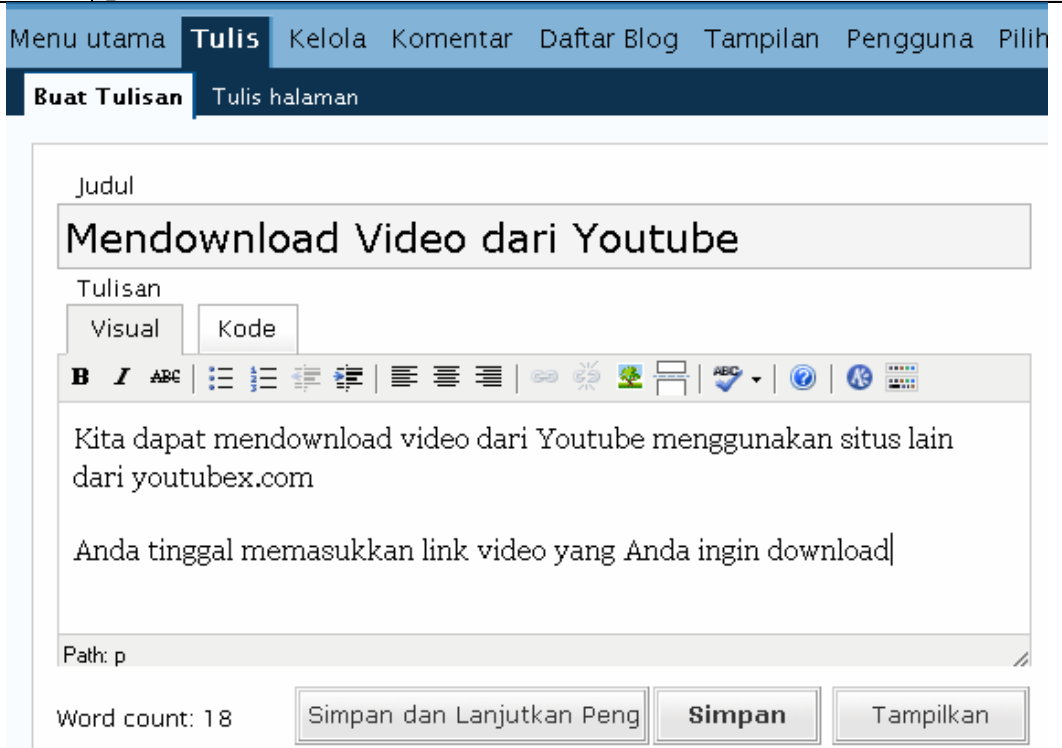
Menu utama Tulis Kelola Komentar Daftar Blog Tampilan Pengguna Pilih

Buat Tulisan Tulis halaman

Judul

Mendownload Video dari Youtube

Tulisan

Visual Kode

B I ABC

Kita dapat mendownload video dari Youtube menggunakan situs lain dari youtubex.com

Anda tinggal memasukkan link video yang Anda ingin download

Path: p

Word count: 18

Simpan dan Lanjutkan Peng

Simpan

Tampilkan